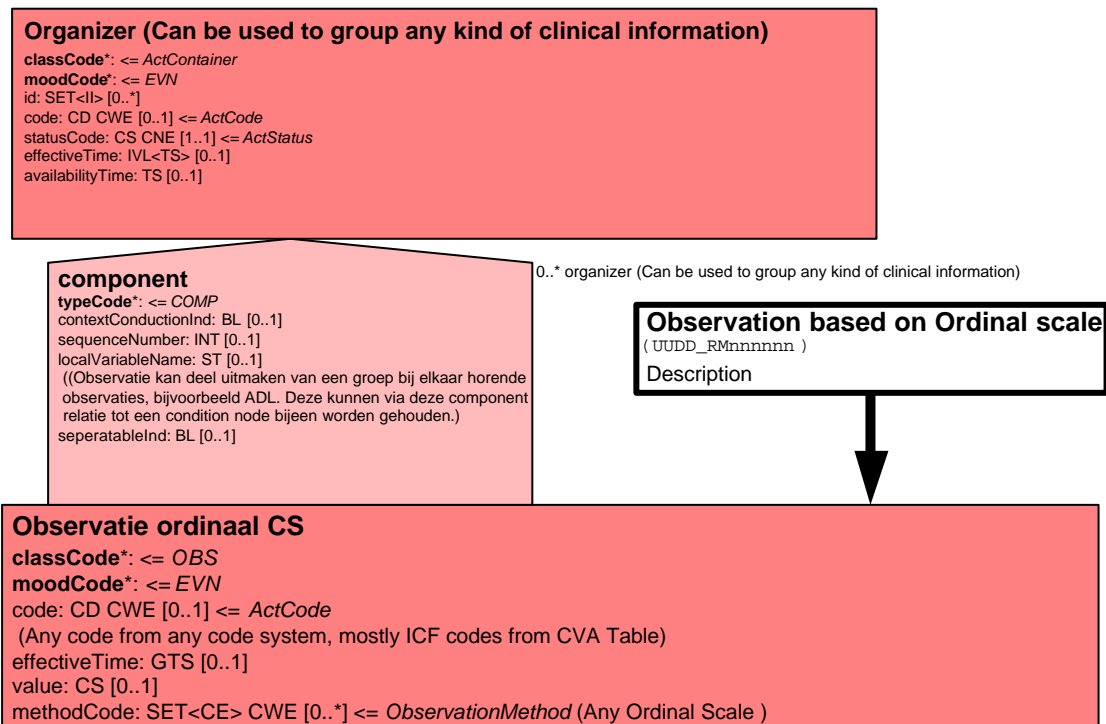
Organizer (Can be used to group any kind of clinical information)
classCode*: <= ActContainer
moodCode*: <= EVN
id: SET<II> [0..*]
code: CD CWE [0..1] <= ActCode
statusCode: CS CNE [1..1] <= ActStatus
effectiveTime: IVL<TS> [0..1]
availabilityTime: TS [0..1]

component
typeCode*: <= COMP
contextConductionInd: BL [0..1]
sequenceNumber: INT [0..1]
localVariableName: ST [0..1]
((Observatie kan deel uitmaken van een groep bij elkaar horende observaties, bijvoorbeeld ADL. Deze kunnen via deze component relatie tot een condition node bijeen worden gehouden.)
seperatableInd: BL [0..1]

0..* organizer (Can be used to group any kind of clinical information)

Observation based on Ordinal scale
( UUDD_RMnnnnnn )
Description

Observatie ordinaal CS
classCode*: <= OBS
moodCode*: <= EVN
code: CD CWE [0..1] <= ActCode
(Any code from any code system, mostly ICF codes from CVA Table)
effectiveTime: GTS [0..1]
value: CS [0..1]
methodCode: SET<CE> CWE [0..*] <= ObservationMethod (Any Ordinal Scale )